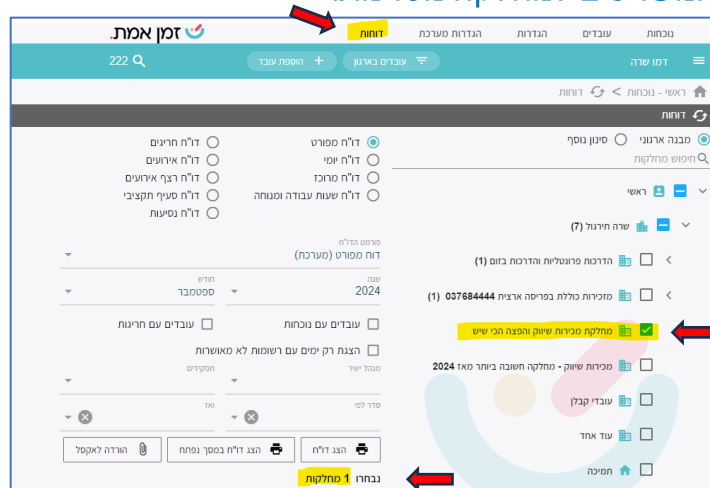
זמן אמת.
דוחות
הגדרות מערכת
הגדרות
עובדים
נוכחות
דמו שרה
עובדים בארגון
הוספת עובד
222
ראשי - נוכחות > דוחות
דוחות
מבנה ארגוני
סינון נוסף
חיפוש מחלקות
ראשי
שרה תירגול (7)
הדרכות פרונטליות והדרכות בזום (1)
מזכירות כוללת בפריסה ארצית 037684444 (1)
מחלקת מכירות שיווק והפצה הכי שיש
מכירות שיווק - מחלקה חשובה ביותר מאז 2024
עובדי קבלן
עוד אחד
תמיכה
דו"ח מפורט
דו"ח יומי
דו"ח מרוכז
דו"ח שעות עבודה ומנוחה
דו"ח חריגים
דו"ח אירועים
דו"ח רצף אירועים
דו"ח סעיף תקציבי
דו"ח נסיעות
פורמט הדו"ח
דוח מפורט (מערכת)
שנה
2024
חודש
ספטמבר
עובדים עם נוכחות
עובדים עם חריגות
הצגת רק ימים עם רשומות לא מאושרות
מנהל ישיר
תפקידים
סדר לפי
ואז
הצג דו"ח
הצג דו"ח במסך נפתח
הורדה לאקסל
נבחרו 1 מחלקות